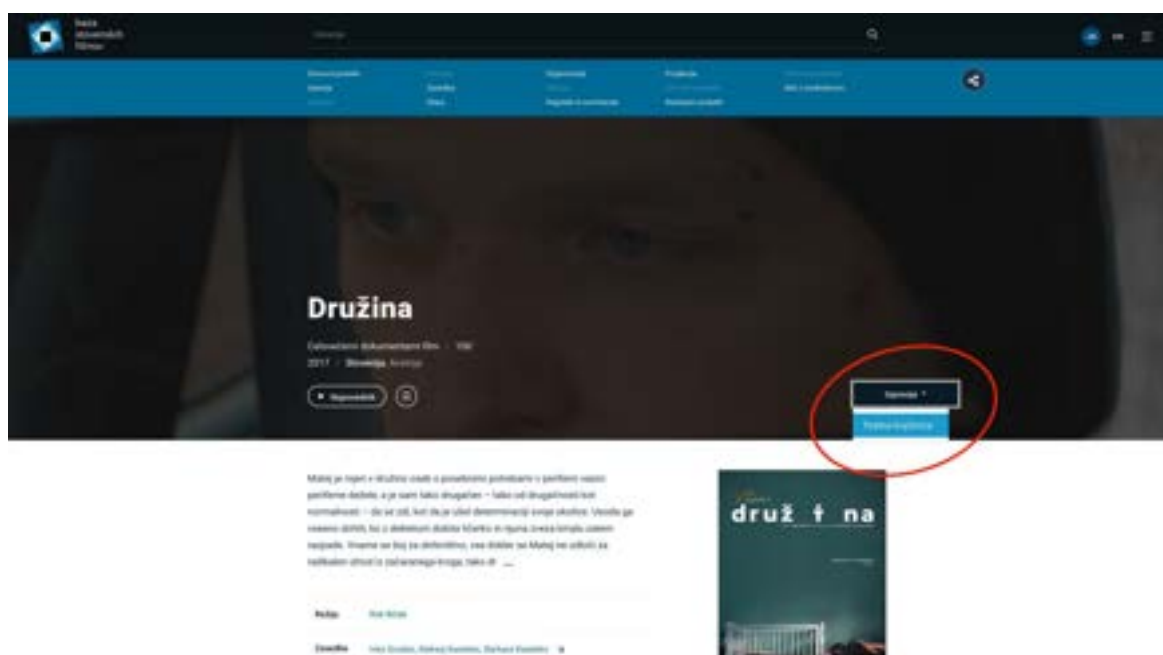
Baza slovenskih filmov

Družina

Celovečerni dokumentarni film · 106'
2017 · Slovenija, Avstrija

Napovednik

Ogled

Družina Družina

Matej je rojen v družino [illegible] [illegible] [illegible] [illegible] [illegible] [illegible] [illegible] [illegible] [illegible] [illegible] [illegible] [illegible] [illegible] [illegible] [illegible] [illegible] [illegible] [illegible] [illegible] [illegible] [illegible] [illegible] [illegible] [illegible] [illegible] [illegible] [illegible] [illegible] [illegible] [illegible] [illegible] ...

Režija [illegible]

Zasedba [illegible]

druž i na